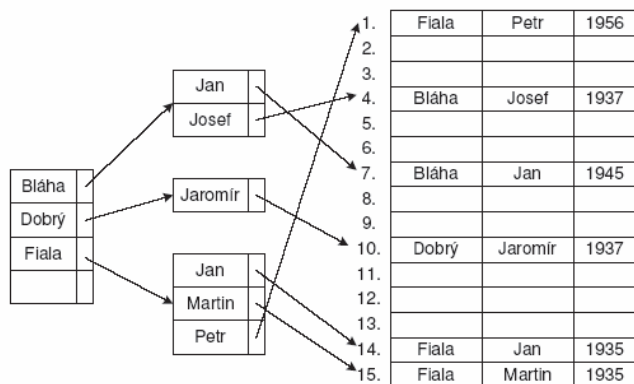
| Bláha |
| Dobrý |
| Fiala |
| |

| Jan |
| Josef |

| Jaromír |

| Jan |
| Martin |
| Petr |

| | | | |
|---|---|---|---|
| 1. | Fiala | Petr | 1956 |
| 2. | | | |
| 3. | | | |
| 4. | Bláha | Josef | 1937 |
| 5. | | | |
| 6. | | | |
| 7. | Bláha | Jan | 1945 |
| 8. | | | |
| 9. | | | |
| 10. | Dobrý | Jaromír | 1937 |
| 11. | | | |
| 12. | | | |
| 13. | | | |
| 14. | Fiala | Jan | 1935 |
| 15. | Fiala | Martin | 1935 |